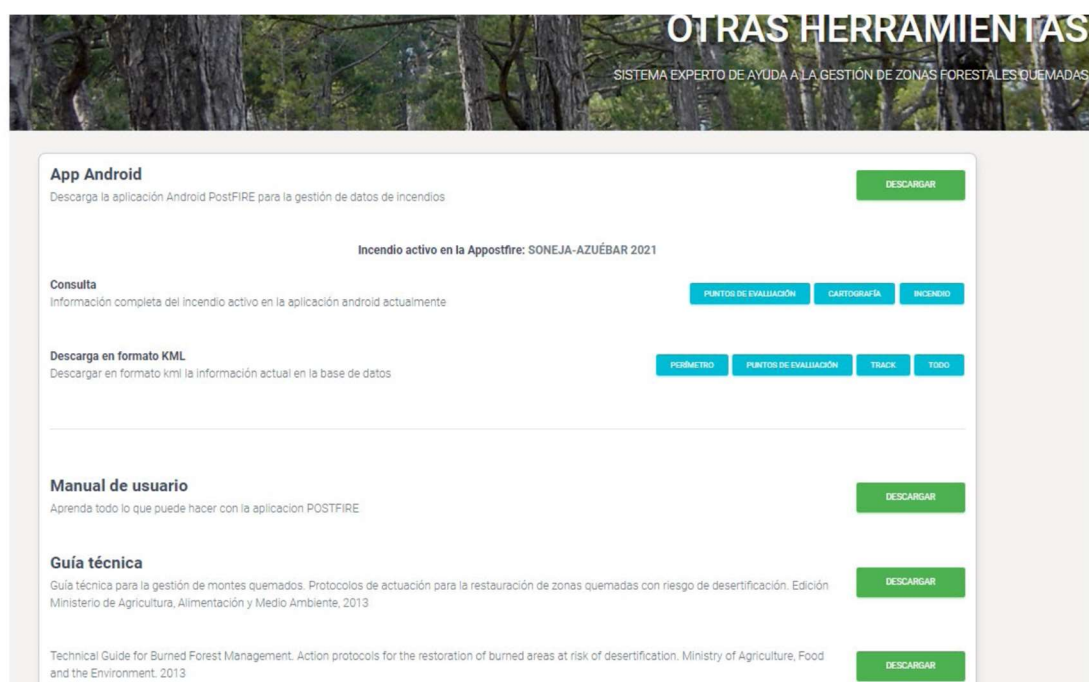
OTRAS HERRAMIENTAS

SISTEMA EXPERTO DE AYUDA A LA GESTIÓN DE ZONAS FORESTALES QUEMADAS

App Android

Descarga la aplicación Android PostFIRE para la gestión de datos de incendios

DESCARGAR

Incendio activo en la Appostfire: SONEJA-AZUÉBAR 2021

Consulta

Información completa del incendio activo en la aplicación android actualmente

PUNTOS DE EVALUACIÓN CARTOGRAFÍA INCENDIO

Descarga en formato KML

Descargar en formato kml la información actual en la base de datos

PERÍMETRO PUNTOS DE EVALUACIÓN TRACK TODO

Manual de usuario

Aprenda todo lo que puede hacer con la aplicacion POSTFIRE

DESCARGAR

Guía técnica

Guía técnica para la gestión de montes quemados. Protocolos de actuación para la restauración de zonas quemadas con riesgo de desertificación. Edición Ministerio de Agricultura, Alimentación y Medio Ambiente, 2013

DESCARGAR

Technical Guide for Burned Forest Management. Action protocols for the restoration of burned areas at risk of desertification. Ministry of Agriculture, Food and the Environment. 2013

DESCARGAR